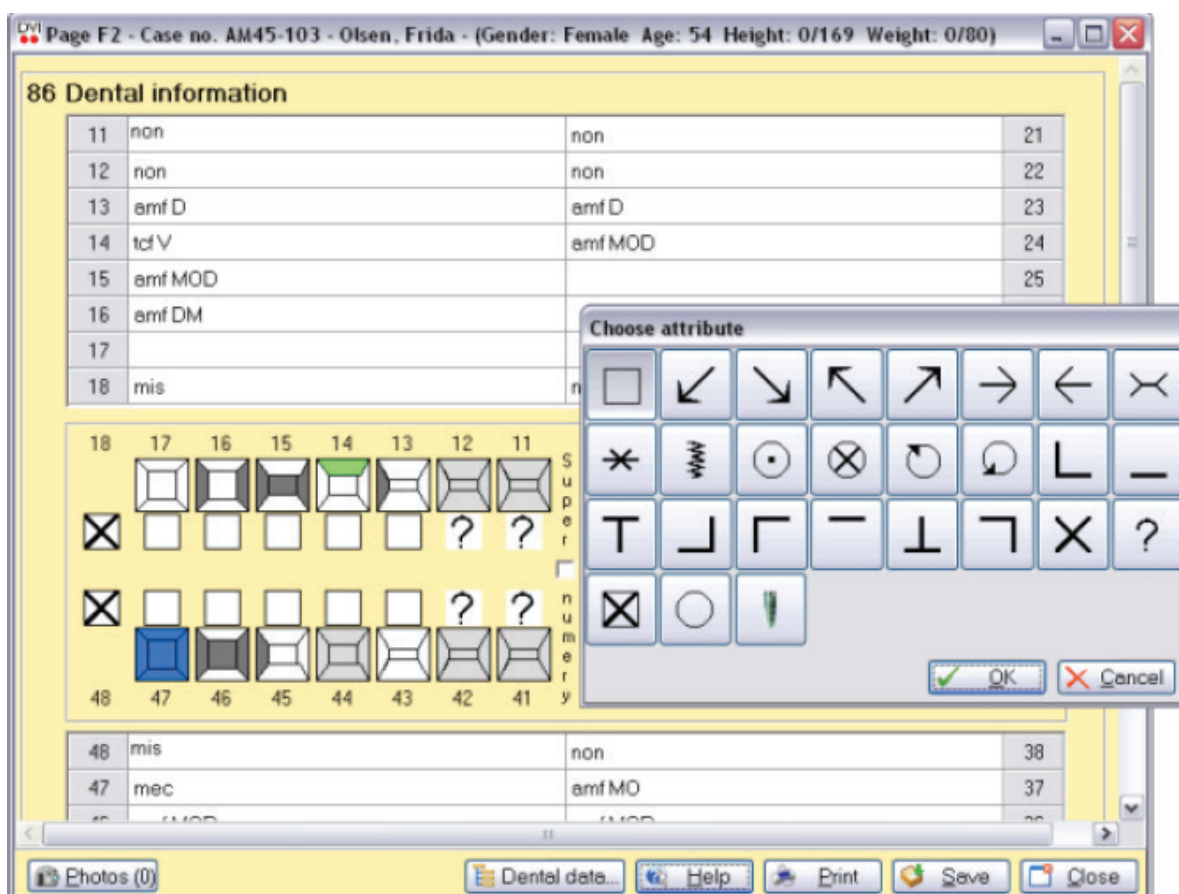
DVI Page F2 - Case no. AM45-103 - Olsen, Frida - (Gender: Female Age: 54 Height: 0/169 Weight: 0/80)

86 Dental information

| 11 | non | non | 21 |
|---|---|---|---|
| 12 | non | non | 22 |
| 13 | amf D | amf D | 23 |
| 14 | tcf V | amf MOD | 24 |
| 15 | amf MOD | | 25 |
| 16 | amf DM | | |
| 17 | | | |
| 18 | mis | n | |

18 17 16 15 14 13 12 11

? ?

Supernumery

? ?

48 47 46 45 44 43 42 41

Choose attribute

?

OK Cancel

| 48 | mis | non | 38 |
|---|---|---|---|
| 47 | mec | amf MO | 37 |
| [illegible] | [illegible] | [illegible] | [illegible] |

Photos (0) Dental data... Help Print Save Close